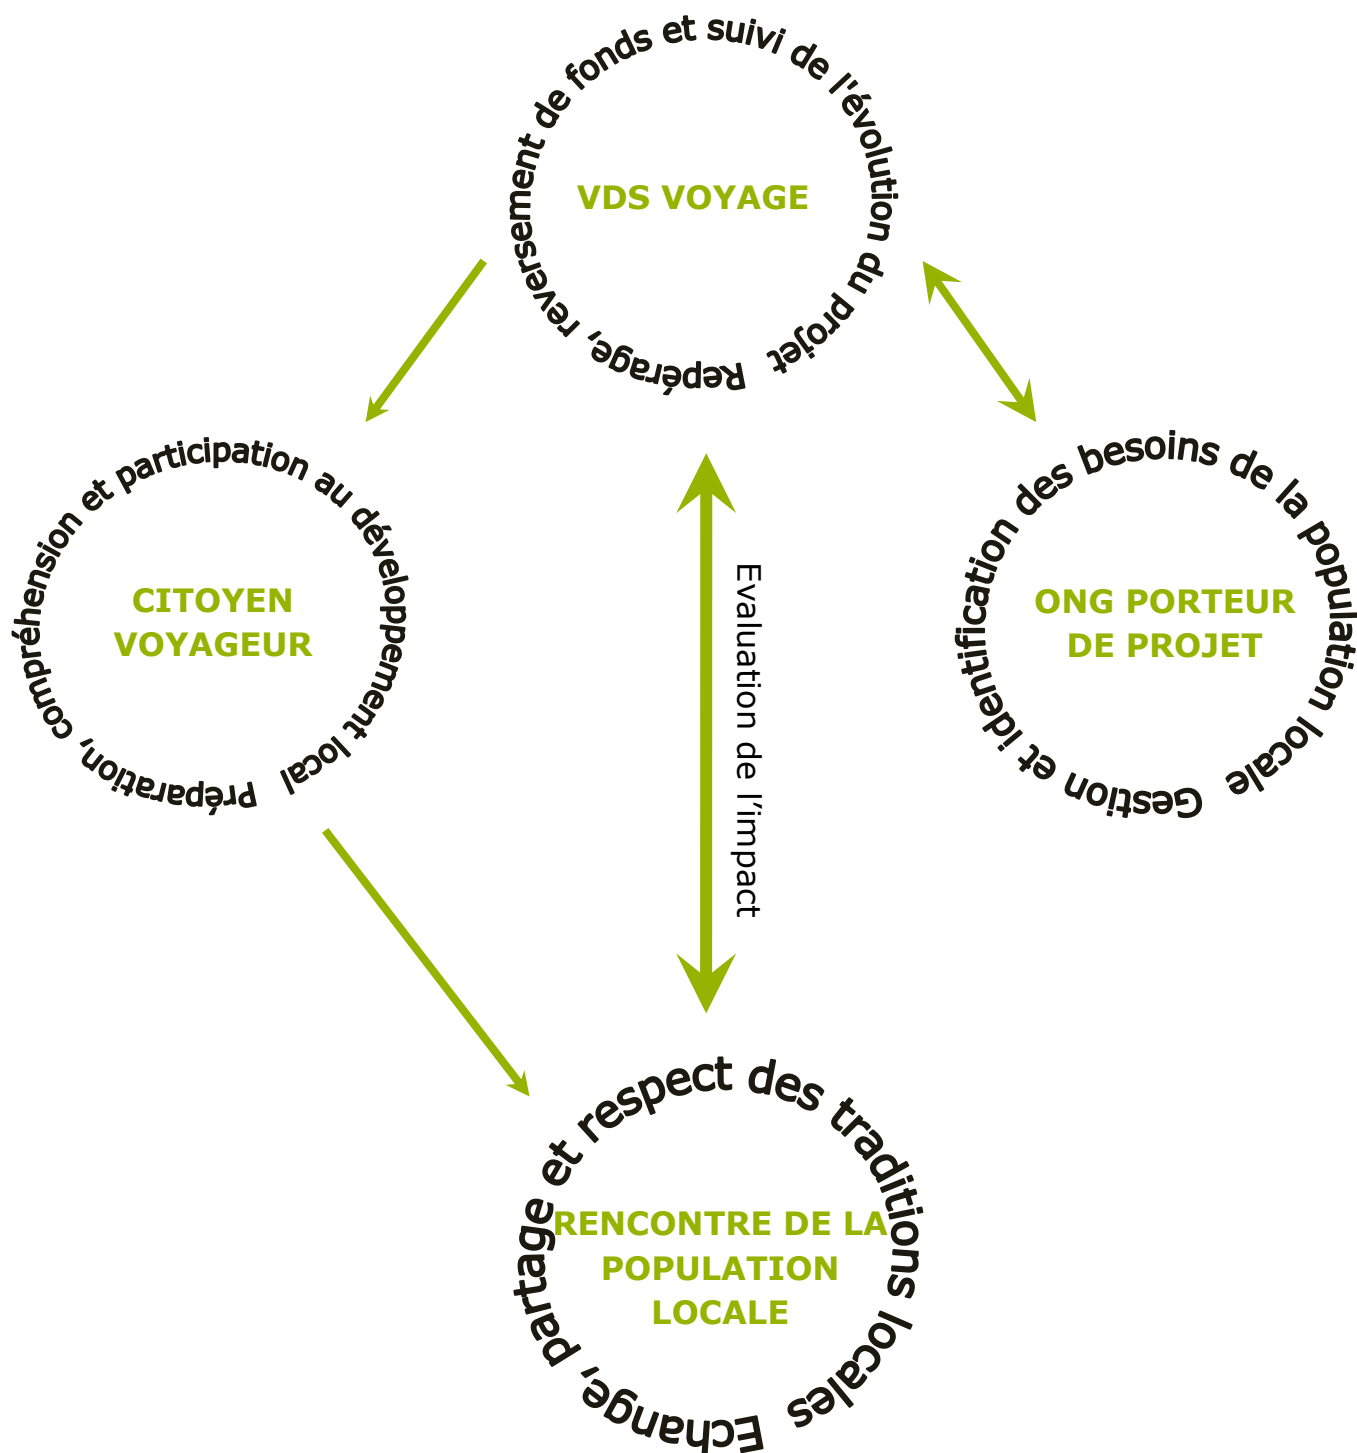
Repérage, reversement de fonds et suivi de l'évolution du projet

VDS VOYAGE

Préparation, compréhension et participation au développement local

CITOYEN VOYAGEUR

Evaluation de l'impact

Gestion et identification des besoins de la population locale

ONG PORTEUR DE PROJET

Echange, partage et respect des traditions locales

RENCONTRE DE LA POPULATION LOCALE